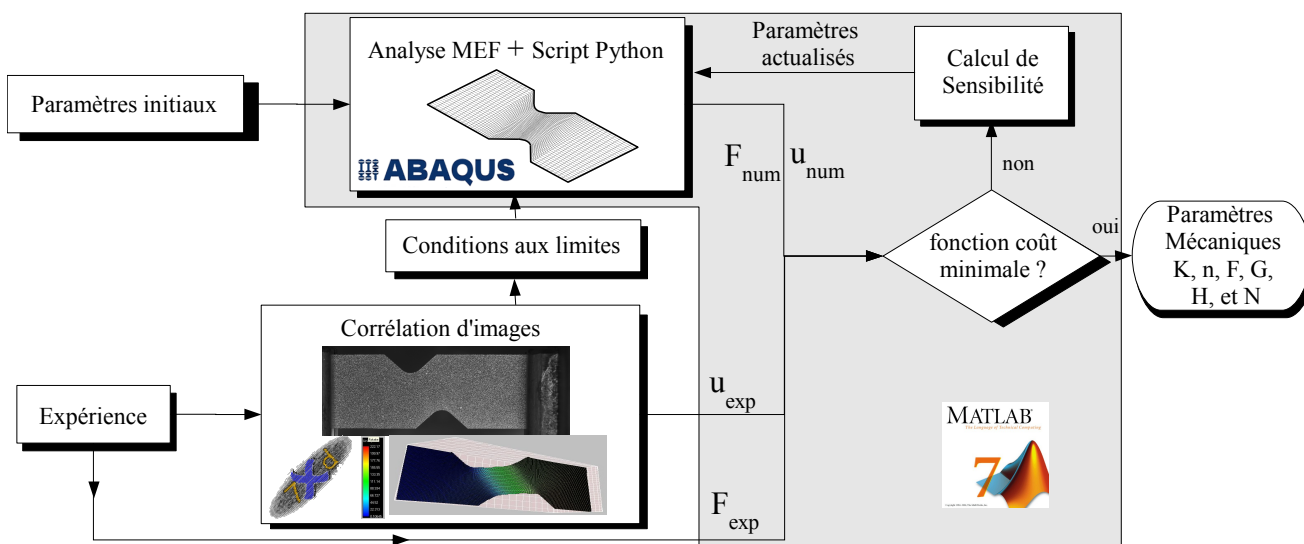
Paramètres initiaux

Analyse MEF + Script Python

ABAQUS

Paramètres actualisés

Calcul de Sensibilité

$F_{num}$ $u_{num}$

non

oui

fonction coût minimale ?

Paramètres Mécaniques K, n, F, G, H, et N

Conditions aux limites

Corrélation d'images

7D

Expérience

$u_{exp}$

$F_{exp}$

MATLAB

The Language of Technical Computing

7